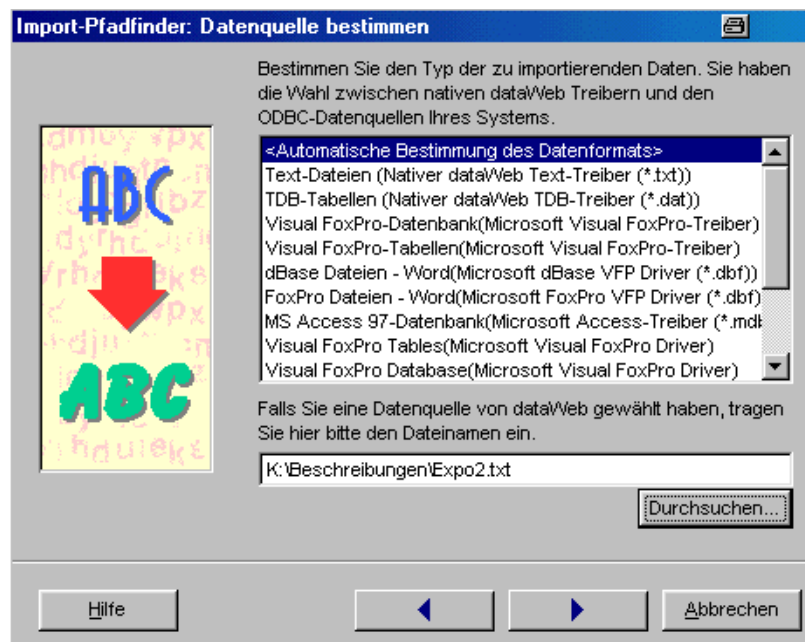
Import-Pfadfinder: Datenquelle bestimmen

Bestimmen Sie den Typ der zu importierenden Daten. Sie haben die Wahl zwischen nativen dataWeb Treibern und den ODBC-Datenquellen Ihres Systems.

ABC

ABC

<Automatische Bestimmung des Datenformats>
Text-Dateien (Nativer dataWeb Text-Treiber (*.txt))
TDB-Tabellen (Nativer dataWeb TDB-Treiber (*.dat))
Visual FoxPro-Datenbank(Microsoft Visual FoxPro-Treiber)
Visual FoxPro-Tabellen(Microsoft Visual FoxPro-Treiber)
dBase Dateien - Word(Microsoft dBase VFP Driver (*.dbf))
FoxPro Dateien - Word(Microsoft FoxPro VFP Driver (*.dbf)
MS Access 97-Datenbank(Microsoft Access-Treiber (*.mdb
Visual FoxPro Tables(Microsoft Visual FoxPro Driver)
Visual FoxPro Database(Microsoft Visual FoxPro Driver)

Falls Sie eine Datenquelle von dataWeb gewählt haben, tragen Sie hier bitte den Dateinamen ein.

K:\Beschreibungen\Expo2.txt

Durchsuchen...

Hilfe

Abbrechen